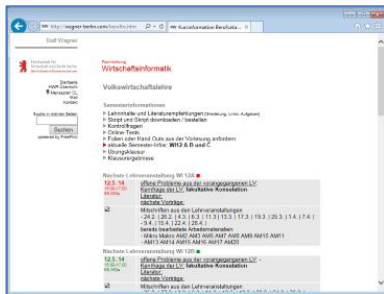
http://wagner-berlin.com/berufschule/ | Kursinformation Berufsschule

Olaf Wagner

Hochschule für Wirtschaft und Recht Berlin

Startseite
HWR Übersicht
Semester
Kurs
Kontakt

Suchen

Fachrichtung
Wirtschaftsinformatik

Volkswirtschaftslehre

Semesterinformationen
Lehrinhalte und Literaturempfehlungen (Gliederung, Links, Aufgaben)
Skript und Skript downloaden / bearbeiten
Kontrollfragen
Online-Tests
Folien oder Hand Outs aus der Vorlesung anfordern
aktuelle Semester-Infos: WI12 A B und C
Übungsklausur
Klausurergebnisse

Nächste Lehrveranstaltung WI 12A

12.5.14
offene Probleme aus der vorangegangenen LV:
Korrektur der LV: fakultative Konsultation
Literatur:
nächste Vorträge:

Mitschriften aus den Lehrveranstaltungen
- 24.2. | 26.2. | 4.3. | 6.3. | 11.3. | 13.3. | 17.3. | 19.3. | 20.3. | 1.4. | 7.4. | 9.4. | 15.4. | 22.4. | 28.4. |
bereits bearbeitete Arbeitsmaterialien
- Mikro Makro AM2 AM3 AM7 AM8 AM9 AM10 AM11 AM13 AM14 AM15 AM16 AM17 AM20

Nächste Lehrveranstaltung WI 12B

12.5.14
offene Probleme aus der vorangegangenen LV:
Korrektur der LV: fakultative Konsultation
Literatur:
nächste Vorträge:

Mitschriften aus den Lehrveranstaltungen